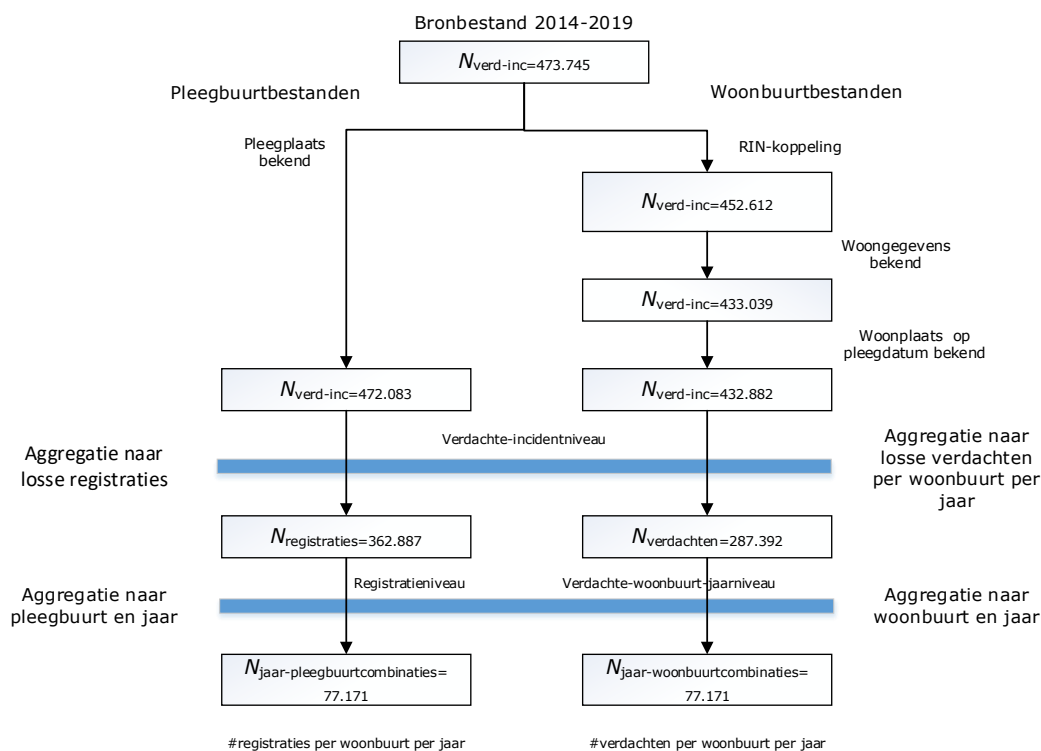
Bronbestand 2014-2019

$N_{\text{verd-inc}}$=473.745

Pleegbuurtbestanden

Woonbuurtbestanden

Pleegplaats bekend

RIN-koppeling

$N_{\text{verd-inc}}$=452.612

Woongegevens bekend

$N_{\text{verd-inc}}$=433.039

Woonplaats op pleegdatum bekend

$N_{\text{verd-inc}}$=472.083

$N_{\text{verd-inc}}$=432.882

Aggregatie naar losse registraties

Verdachte-incidentniveau

Aggregatie naar losse verdachten per woonbuurt per jaar

$N_{\text{registraties}}$=362.887

$N_{\text{verdachten}}$=287.392

Aggregatie naar pleegbuurt en jaar

Registratieniveau

Verdachte-woonbuurt-jaarniveau

Aggregatie naar woonbuurt en jaar

$N_{\text{jaar-pleegbuurtcombinaties}}$= 77.171

$N_{\text{jaar-woonbuurtcombinaties}}$= 77.171

#registraties per woonbuurt per jaar

#verdachten per woonbuurt per jaar